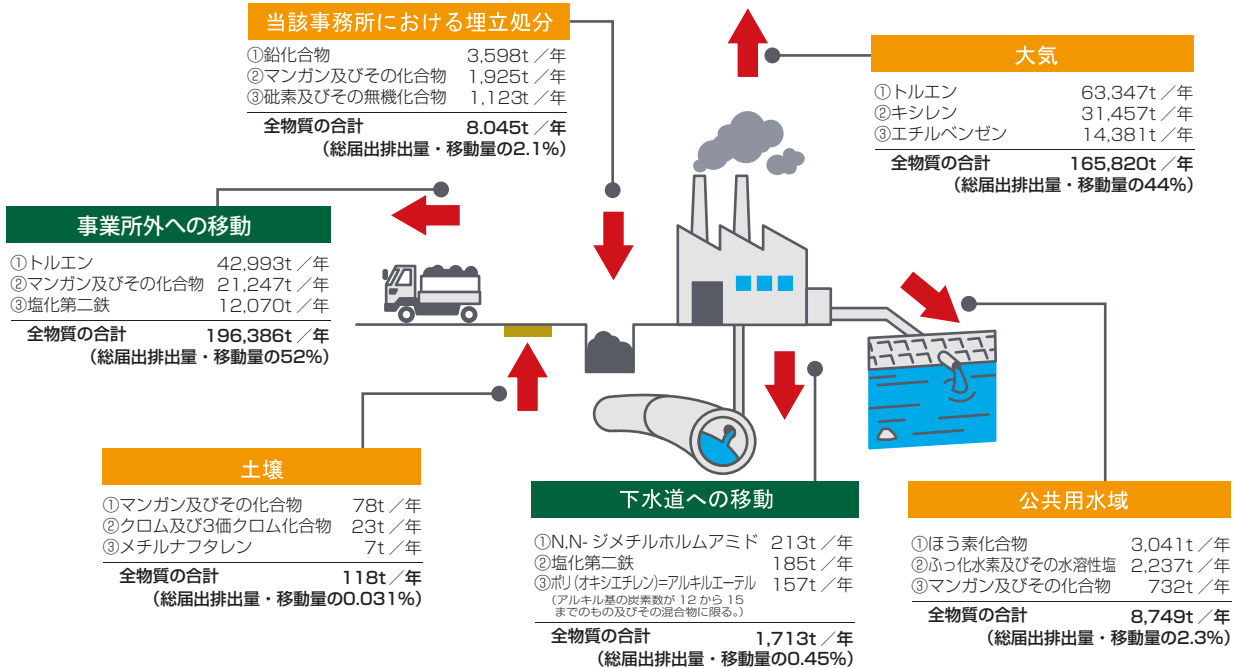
当該事務所における埋立処分
①鉛化合物 3,598t ／年
②マンガン及びその化合物 1,925t ／年
③砒素及びその無機化合物 1,123t ／年
全物質の合計 8,045t ／年
（総届出排出量・移動量の2.1%）

大気
①トルエン 63,347t ／年
②キシレン 31,457t ／年
③エチルベンゼン 14,381t ／年
全物質の合計 165,820t ／年
（総届出排出量・移動量の44%）

事業所外への移動
①トルエン 42,993t ／年
②マンガン及びその化合物 21,247t ／年
③塩化第二鉄 12,070t ／年
全物質の合計 196,386t ／年
（総届出排出量・移動量の52%）

土壌
①マンガン及びその化合物 78t ／年
②クロム及び3価クロム化合物 23t ／年
③メチルナフタレン 7t ／年
全物質の合計 118t ／年
（総届出排出量・移動量の0.031%）

下水道への移動
①N,N- ジメチルホルムアミド 213t ／年
②塩化第二鉄 185t ／年
③ポリ（オキシエチレン）=アルキルエーテル 157t ／年
（アルキル基の炭素数が 12 から 15 までのもの及びその混合物に限る。）
全物質の合計 1,713t ／年
（総届出排出量・移動量の0.45%）

公共用水域
①ほう素化合物 3,041t ／年
②ふっ化水素及びその水溶性塩 2,237t ／年
③マンガン及びその化合物 732t ／年
全物質の合計 8,749t ／年
（総届出排出量・移動量の2.3%）